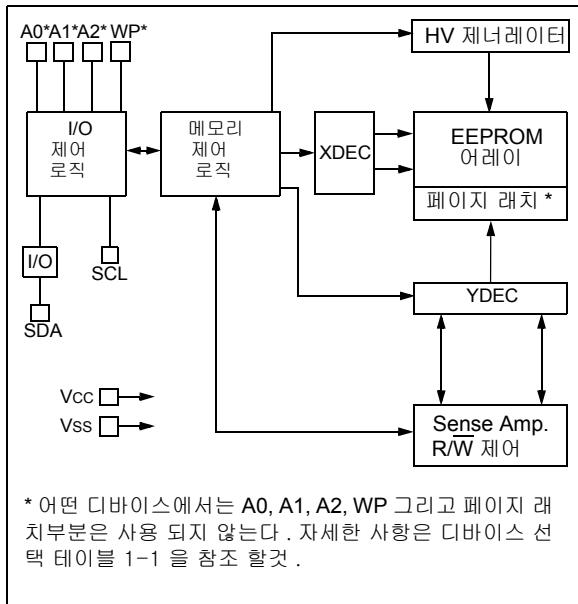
A0*A1*A2* WP*

I/O
제어
로직

I/O

SCL

SDA

메모리
제어
로직

XDEC

HV 제너레이터

EEPROM
어레이

페이지 래치 *

YDEC

Vcc

Vss

Sense Amp.
R/$\overline{W}$ 제어

* 어떤 디바이스에서는 A0, A1, A2, WP 그리고 페이지 래치부분은 사용 되지 않는다 . 자세한 사항은 디바이스 선택 테이블 1-1 을 참조 할것 .